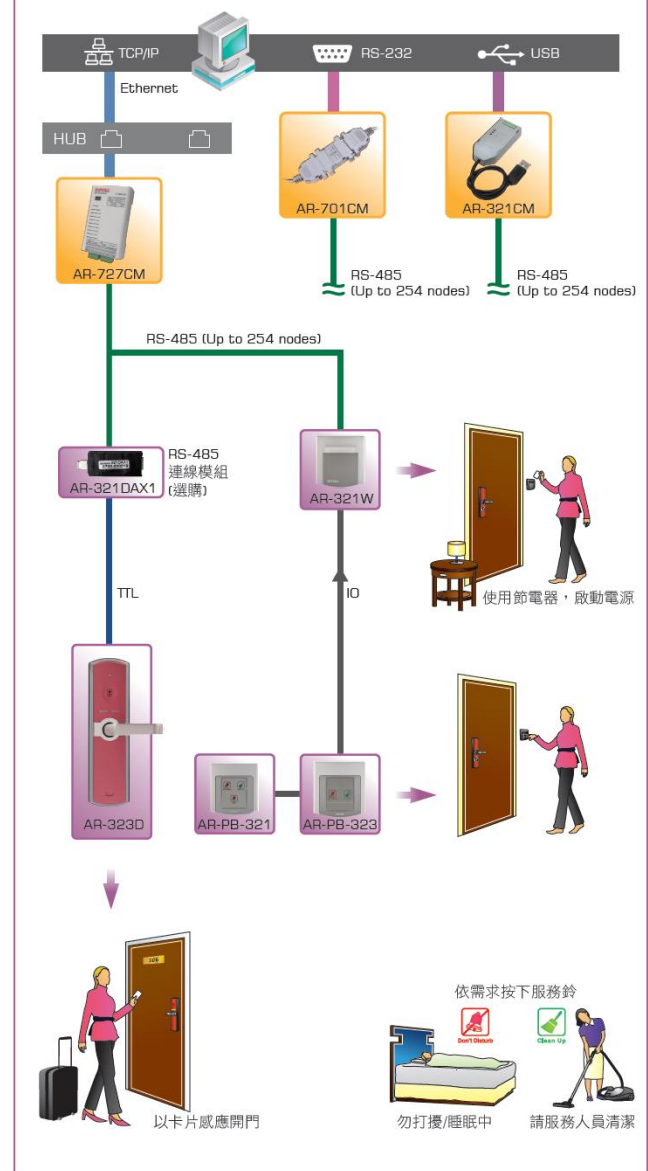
TCP/IP

RS-232

USB

Ethernet

HUB

AR-701CM

AR-321CM

AR-727CM

RS-485 (Up to 254 nodes)

RS-485 (Up to 254 nodes)

RS-485 (Up to 254 nodes)

RS-485 連線模組 (選購)

AR-321DAX1

AR-321W

TTL

IO

使用節電器，啟動電源

AR-323D

AR-PB-321

AR-PB-323

依需求按下服務鈴

Don't Disturb

Clean Up

以卡片感應開門

勿打擾/睡眠中

請服務人員清潔